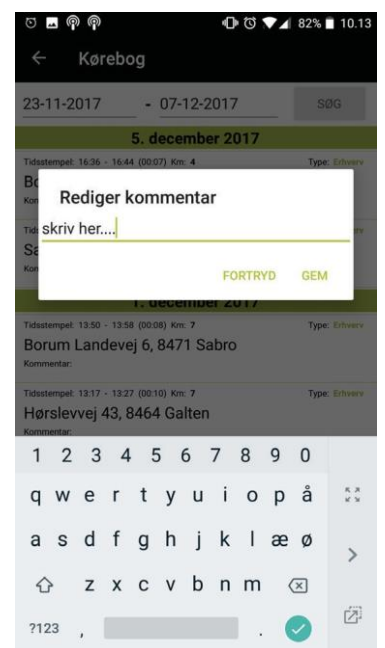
82% 10.13

Kørebog

23-11-2017 - 07-12-2017 SØG

5. december 2017

Tidsstempel: 16:36 - 16:44 (00:07) Km: 4 Type: Erhverv

Bo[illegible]

Kon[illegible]

Tids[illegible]

Sa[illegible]

Kon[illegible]

Rediger kommentar

skriv her....

FORTRYD GEM

1. december 2017

Tidsstempel: 13:50 - 13:58 (00:08) Km: 7 Type: Erhverv

Borum Landevej 6, 8471 Sabro

Kommentar:

Tidsstempel: 13:17 - 13:27 (00:10) Km: 7 Type: Erhverv

Hørslevvej 43, 8464 Galten

Kommentar:

1 2 3 4 5 6 7 8 9 0

q w e r t y u i o p å

a s d f g h j k l æ ø

z x c v b n m

?123 , .